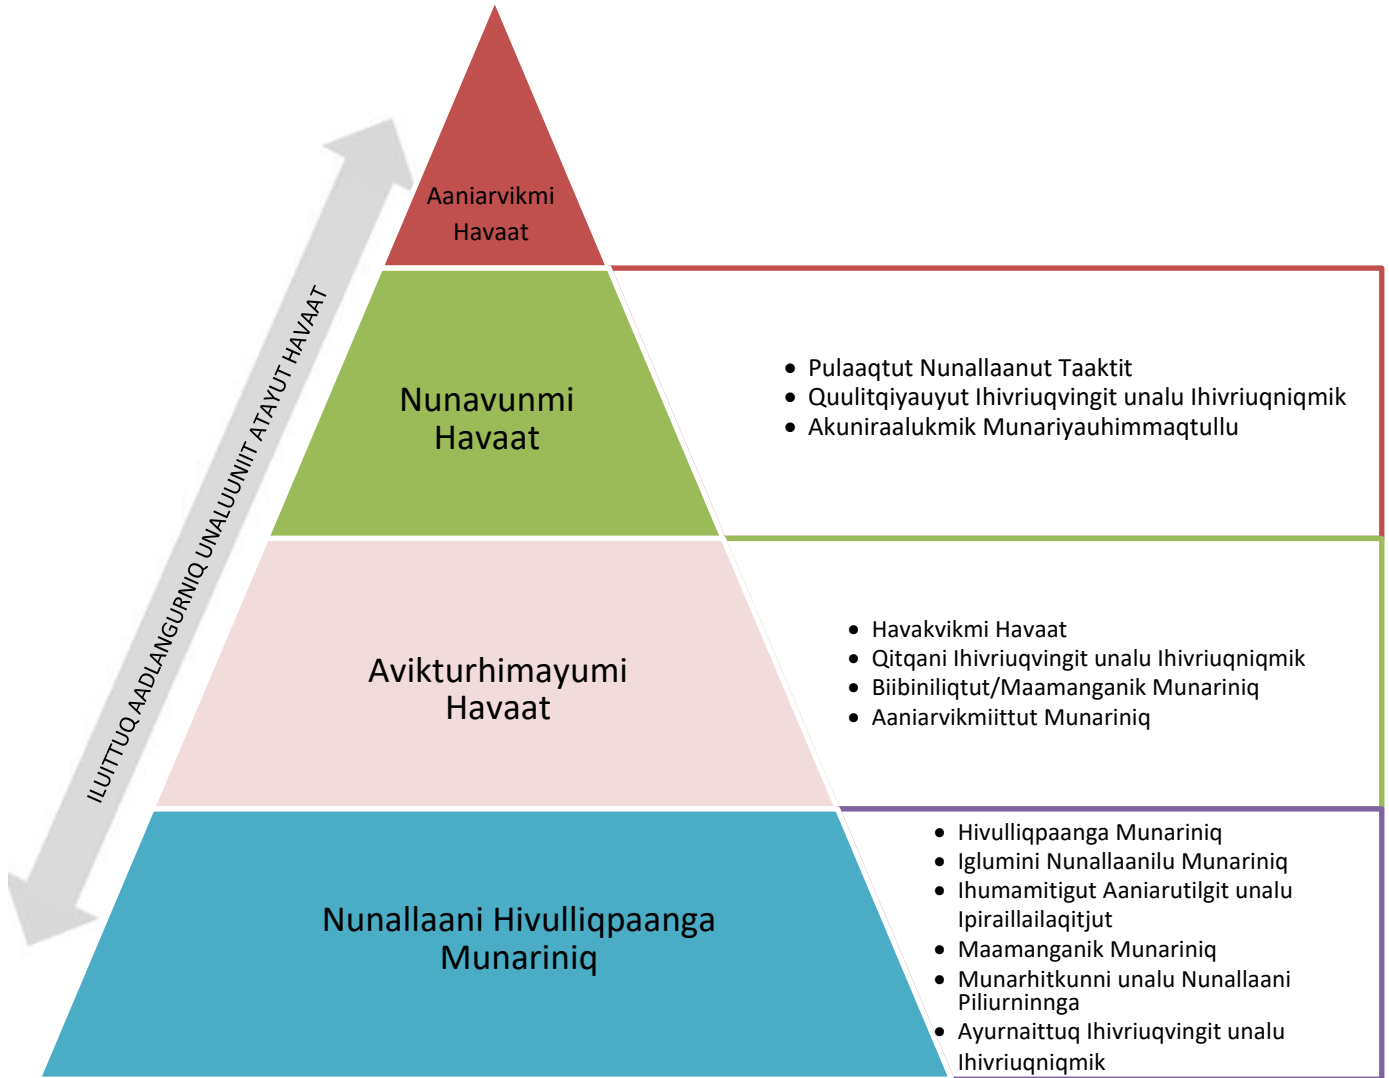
ILUITTUQ AADLANGURNIQ UNALUUNIIT ATAYUT HAVAAT

Aaniarvikmi Havaat

Nunavunmi Havaat

- Pulaaqtut Nunallaanut Taaktit
- Quulitqiyauyut Ihivriuqvingit unalu Ihivriuqniqmik
- Akuniraalukmik Munariyauhimmaqtullu

Avikturhimayumi Havaat

- Havakvikmi Havaat
- Qitqani Ihivriuqvingit unalu Ihivriuqniqmik
- Biibiniliqtut/Maamanganik Munariniq
- Aaniarvikmiittut Munariniq

Nunallaani Hivulliqpaanga Munariniq

- Hivulliqpaanga Munariniq
- Iglumini Nunallaanilu Munariniq
- Ihumamitigut Aaniarutilgit unalu Ipiraillailaqitjut
- Maamanganik Munariniq
- Munarhitkunni unalu Nunallaani Piliurninnga
- Ayurnaittuq Ihivriuqvingit unalu Ihivriuqniqmik